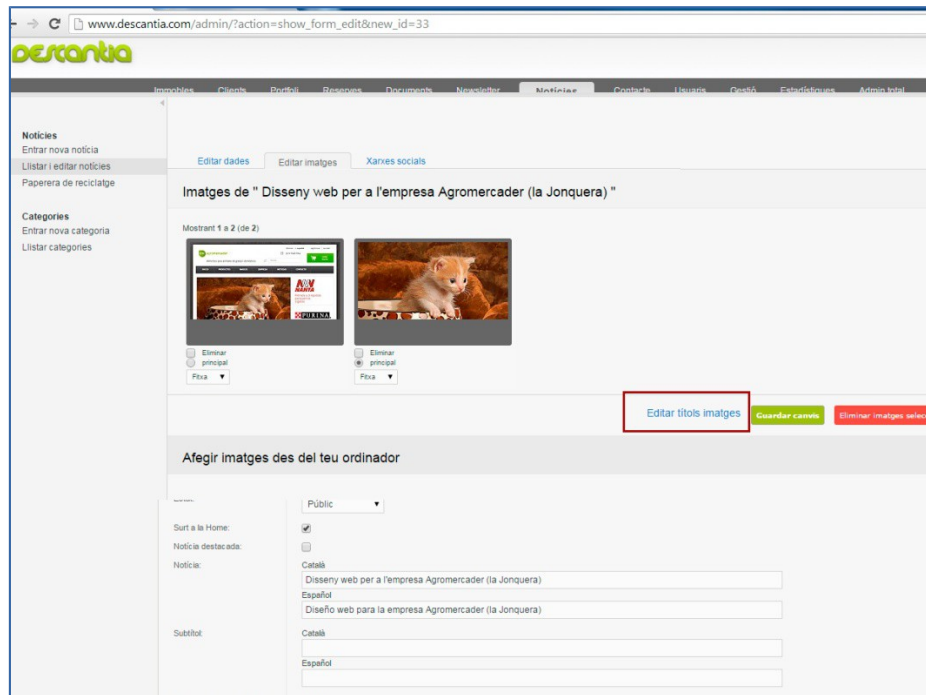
www.descantia.com/admin/?action=show_form_edit&new_id=33

descantia

Immobles Clients Portfoli Reserves Documents Newsletter Notícies Contacte Usuaris Gestió Estadístiques Admin Intal

Notícies
Entrar nova notícia
Llistar i editar notícies
Paperera de reciclatge

Categories
Entrar nova categoria
Llistar categories

Editar dades | Editar imatges | Xarxes socials

Imatges de " Disseny web per a l'empresa Agromercader (la Jonquera) "

Mostrant 1 a 2 (de 2)

Eliminar
principal
Fitxa

Eliminar
principal
Fitxa

Editar títols imatges
Guardar canvis
Eliminar imatges selec

Afegir imatges des del teu ordinador

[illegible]: Públic

Surt a la Home:
Notícia destacada:
Notícia: Català
Disseny web per a l'empresa Agromercader (la Jonquera)
Español
Diseño web para la empresa Agromercader (la Jonquera)
Subtítol: Català
Español